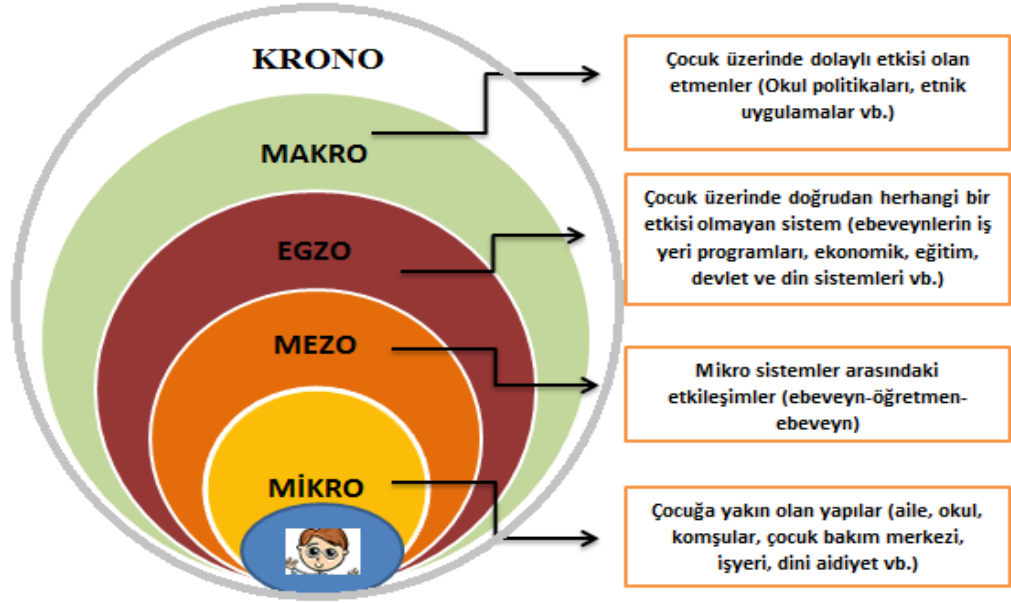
KRONO

MAKRO

EGZO

MEZO

MİKRO

Çocuk üzerinde dolaylı etkisi olan etmenler (Okul politikaları, etnik uygulamalar vb.)

Çocuk üzerinde doğrudan herhangi bir etkisi olmayan sistem (ebeveynlerin iş yeri programları, ekonomik, eğitim, devlet ve din sistemleri vb.)

Mikro sistemler arasındaki etkileşimler (ebeveyn-öğretmen-ebeveyn)

Çocuğa yakın olan yapılar (aile, okul, komşular, çocuk bakım merkezi, işyeri, dini aidiyet vb.)